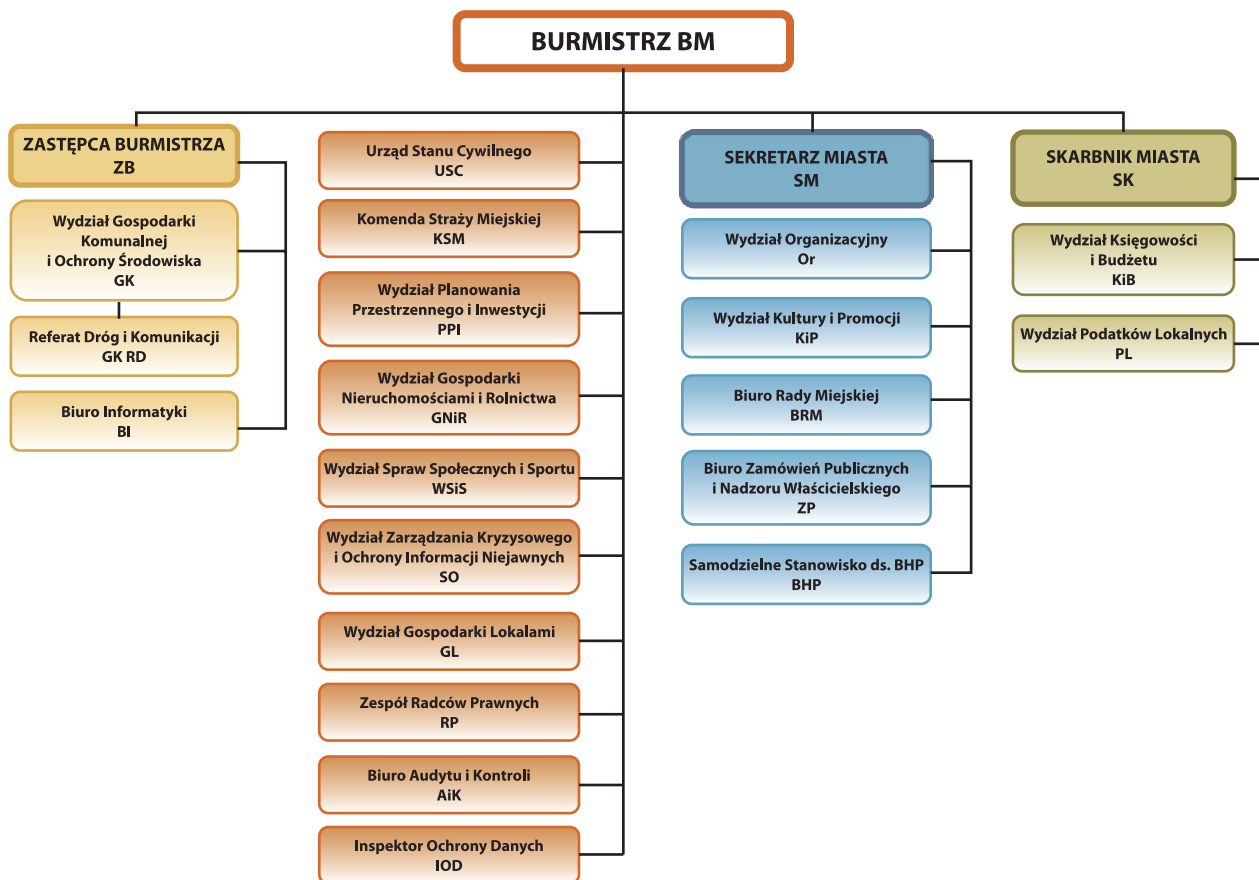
BURMISTRZ BM

ZASTĘPCA BURMISTRZA
ZB

Wydział Gospodarki Komunalnej i Ochrony Środowiska
GK

Referat Dróg i Komunikacji
GK RD

Biuro Informatyki
BI

Urząd Stanu Cywilnego
USC

Komenda Straży Miejskiej
KSM

Wydział Planowania Przestrzennego i Inwestycji
PPI

Wydział Gospodarki Nieruchomościami i Rolnictwa
GNiR

Wydział Spraw Społecznych i Sportu
WSiS

Wydział Zarządzania Kryzysowego i Ochrony Informacji Niejawnych
SO

Wydział Gospodarki Lokalami
GL

Zespół Radców Prawnych
RP

Biuro Audytu i Kontroli
AiK

Inspektor Ochrony Danych
IOD

SEKRETARZ MIASTA
SM

Wydział Organizacyjny
Or

Wydział Kultury i Promocji
KiP

Biuro Rady Miejskiej
BRM

Biuro Zamówień Publicznych i Nadzoru Właścicielskiego
ZP

Samodzielne Stanowisko ds. BHP
BHP

SKARBNIK MIASTA
SK

Wydział Księgowości i Budżetu
KiB

Wydział Podatków Lokalnych
PL